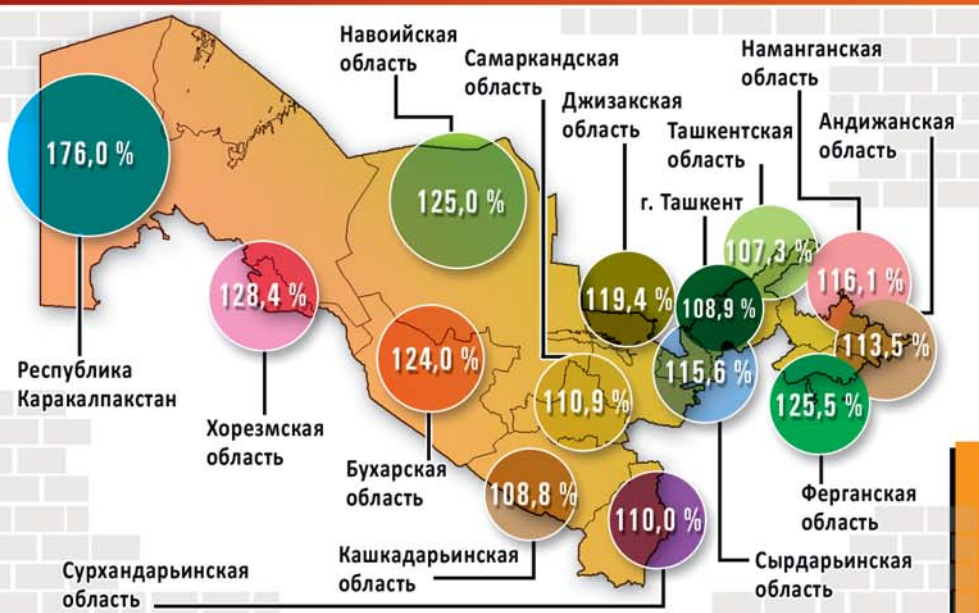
Навоийская область

Самаркандская область

Джизакская область

Ташкентская область

Наманганская область

Андижанская область

г. Ташкент

176,0 %

125,0 %

107,3 %

116,1 %

128,4 %

119,4 %

108,9 %

113,5 %

124,0 %

115,6 %

110,9 %

125,5 %

108,8 %

110,0 %

Республика Каракалпакстан

Хорезмская область

Бухарская область

Ферганская область

Кашкадарьинская область

Сырдарьинская область

Сурхандарьинская область